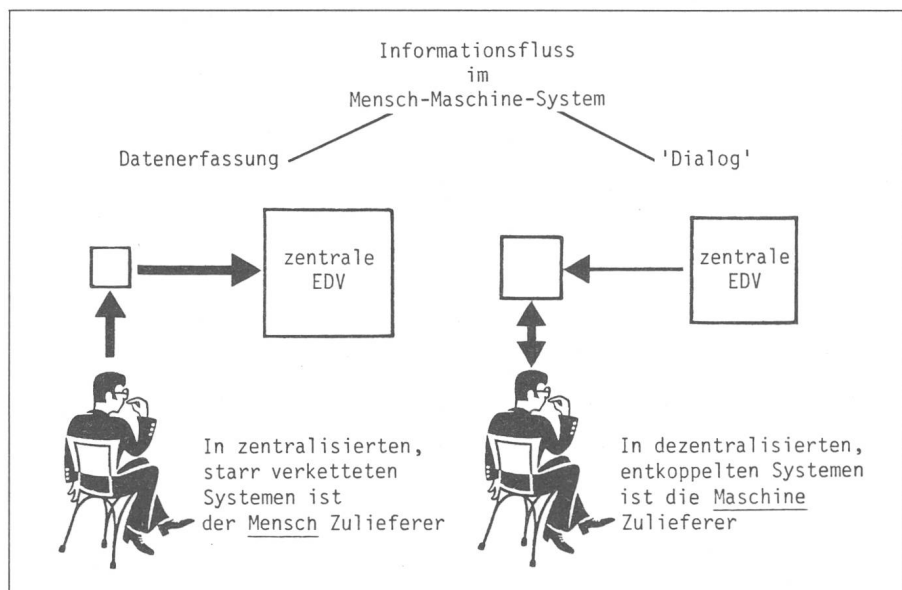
Informationsfluss
im
Mensch-Maschine-System

Datenerfassung

'Dialog'

zentrale EDV

zentrale EDV

In zentralisierten, starr verketteten Systemen ist der Mensch Zulieferer

In dezentralisierten, entkoppelten Systemen ist die Maschine Zulieferer